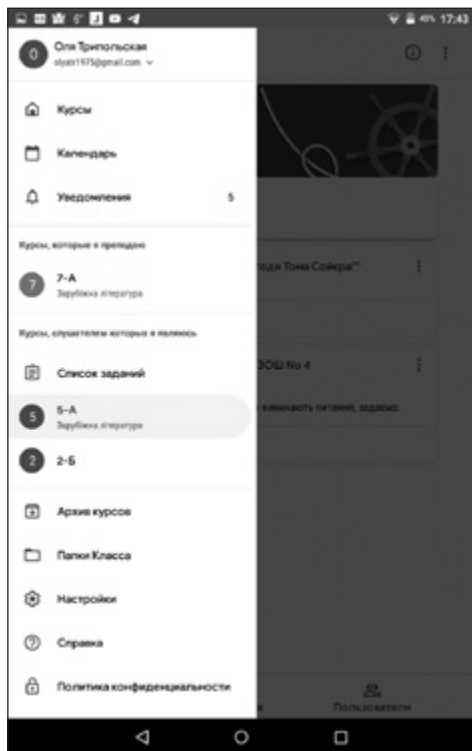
17:43

Оля Трипольская
olyatr1975@gmail.com

Курсы

Календарь

Уведомления 5

Курсы, которые я преподаю

7-А
Зарубіжна література

Курсы, слушателем которых я являюсь

Список заданий

5-А
Зарубіжна література

2-Б

Архив курсов

Папки Класса

Настройки

Справка

Политика конфиденциальности

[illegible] Тома Сойєра"

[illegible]ЗОШ № 4

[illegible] виникають питання, задаємо.

Пользователи